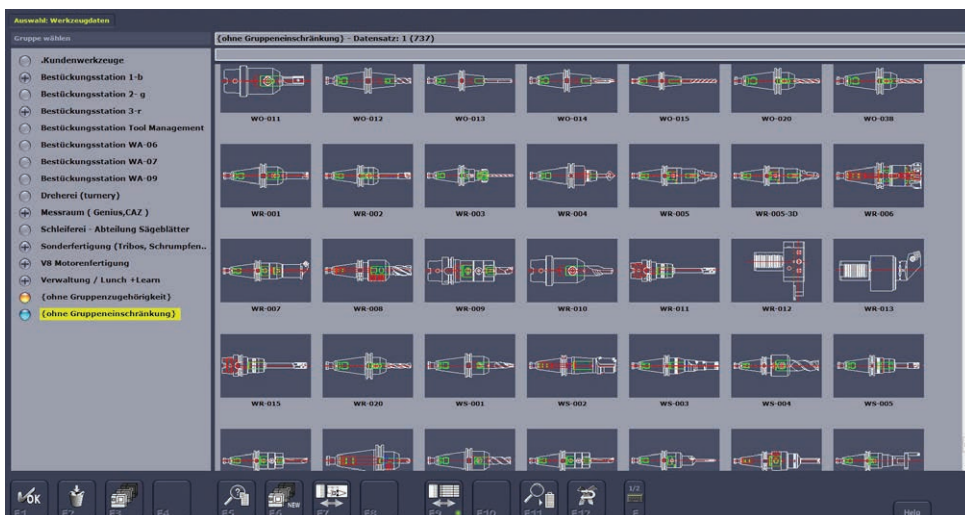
Auswahl: Werkzeugdaten

Gruppe wählen

.Kundenwerkzeuge
Bestückungsstation 1-b
Bestückungsstation 2- g
Bestückungsstation 3-r
Bestückungsstation Tool Management
Bestückungsstation WA-06
Bestückungsstation WA-07
Bestückungsstation WA-09
Dreherei (turnery)
Messraum ( Genius,CAZ )
Schleiferei - Abteilung Sägeblätter
Sonderfertigung (Tribos, Schrumpfen..
V8 Motorenfertigung
Verwaltung / Lunch +Learn
{ohne Gruppenzugehörigkeit}
{ohne Gruppeneinschränkung}

{ohne Gruppeneinschränkung} - Datensatz: 1 (737)

WO-011 WO-012 WO-013 WO-014 WO-015 WO-020 WO-038
WR-001 WR-002 WR-003 WR-004 WR-005 WR-005-3D WR-006
WR-007 WR-008 WR-009 WR-010 WR-011 WR-012 WR-013
WR-015 WR-020 WS-001 WS-002 WS-003 WS-004 WS-005

OK F1 F2 F3 F4 F5 NEW F6 F7 F8 F9 F10 F11 F12 1/2 F Help